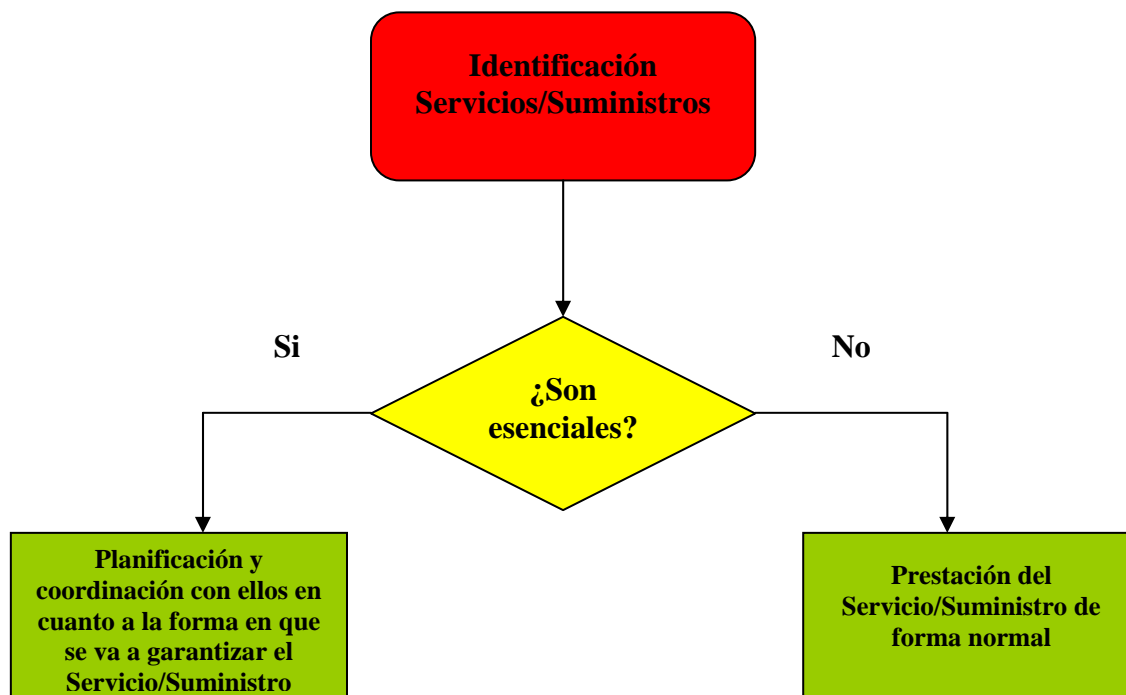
Identificación Servicios/Suministros

Si

No

¿Son esenciales?

Planificación y coordinación con ellos en cuanto a la forma en que se va a garantizar el Servicio/Suministro

Prestación del Servicio/Suministro de forma normal